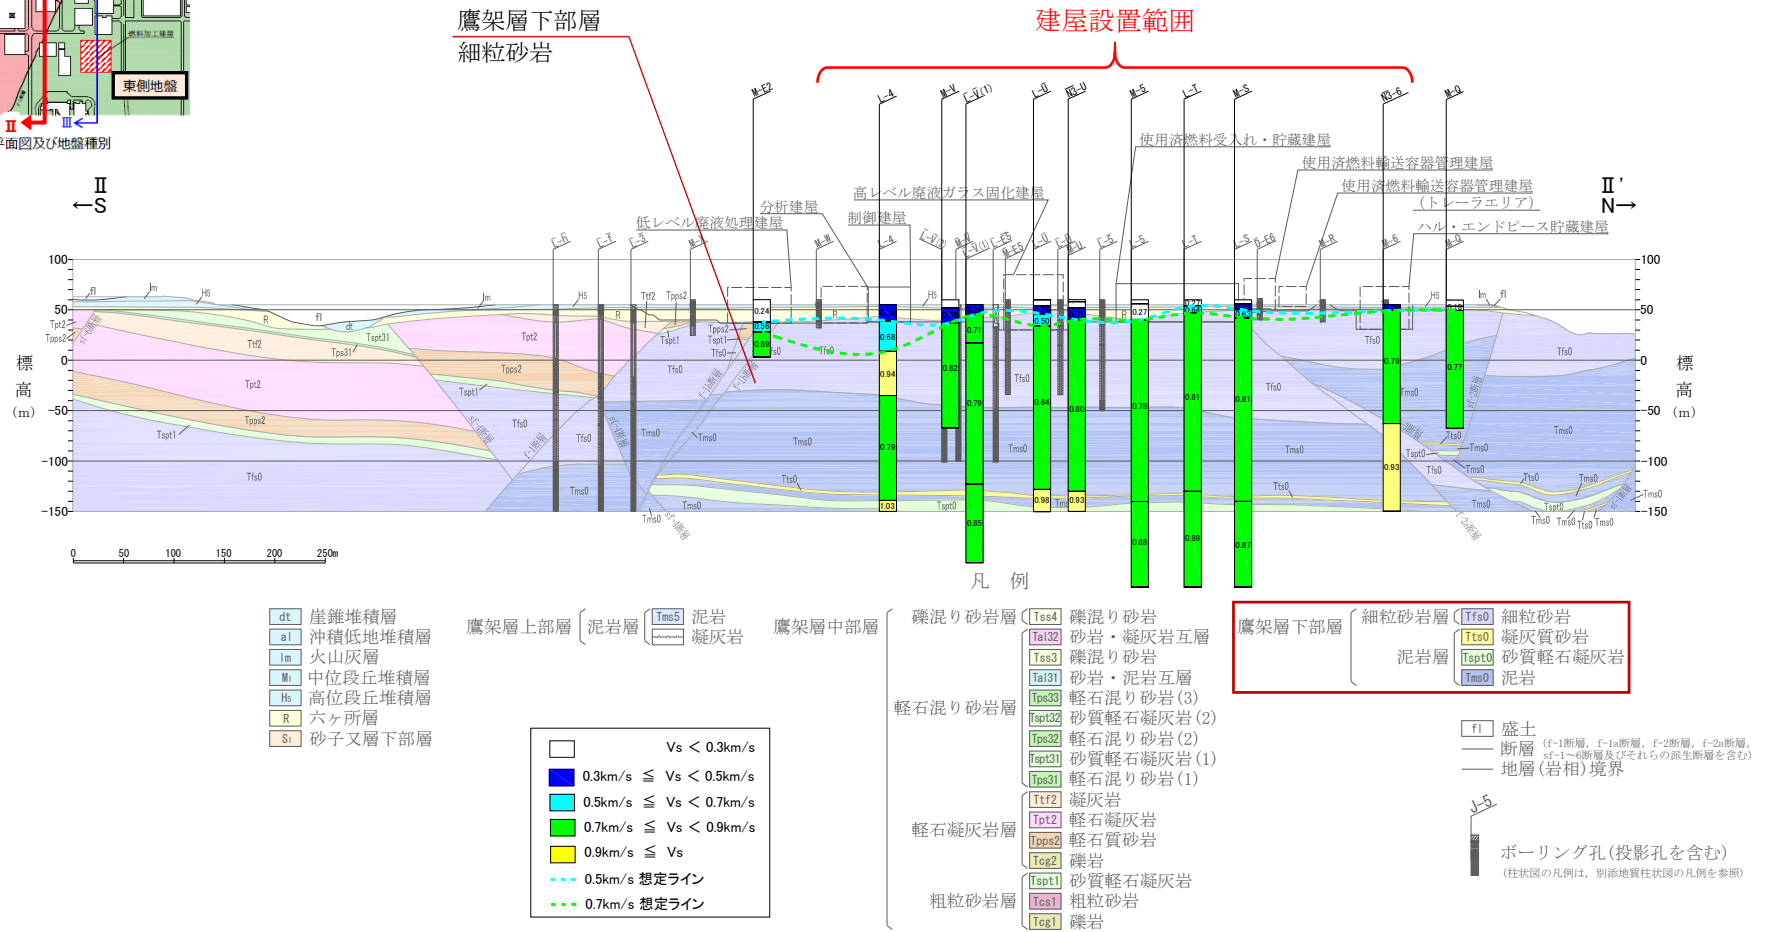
燃料加工建屋
東側地盤
Ⅱ
Ⅲ
面図及び地盤種別

鷹架層下部層
細粒砂岩

建屋設置範囲

Ⅱ
←S

Ⅱ'
N→

使用済燃料受入れ・貯蔵建屋
使用済燃料輸送容器管理建屋
使用済燃料輸送容器管理建屋
(トレーラエリア)
ハル・エンドピース貯蔵建屋
高レベル廃液ガラス固化建屋
分析建屋
制御建屋
低レベル廃液処理建屋

標
高
(m)

100
50
0
−50
−100
−150

0 50 100 150 200 250m

凡 例

| dt | 崖錐堆積層 |
|---|---|
| al | 沖積低地堆積層 |
| lm | 火山灰層 |
| M1 | 中位段丘堆積層 |
| H5 | 高位段丘堆積層 |
| R | 六ヶ所層 |
| S1 | 砂子又層下部層 |

鷹架層上部層 泥岩層 Tms5 泥岩 凝灰岩

鷹架層中部層
礫混り砂岩層 Tss4 礫混り砂岩
Tal32 砂岩・凝灰岩互層
Tss3 礫混り砂岩
Tal31 砂岩・泥岩互層
軽石混り砂岩層 Tps33 軽石混り砂岩(3)
Tspt32 砂質軽石凝灰岩(2)
Tps32 軽石混り砂岩(2)
Tspt31 砂質軽石凝灰岩(1)
Tps31 軽石混り砂岩(1)
軽石凝灰岩層 Ttf2 凝灰岩
Tpt2 軽石凝灰岩
Tpps2 軽石質砂岩
Tcg2 礫岩
粗粒砂岩層 Tspt1 砂質軽石凝灰岩
Tcs1 粗粒砂岩
Tcg1 礫岩

鷹架層下部層
細粒砂岩層 Tfs0 細粒砂岩
Tts0 凝灰質砂岩
泥岩層 Tspt0 砂質軽石凝灰岩
Tms0 泥岩

| | Vs < 0.3km/s |
|---|---|
| | 0.3km/s ≦ Vs < 0.5km/s |
| | 0.5km/s ≦ Vs < 0.7km/s |
| | 0.7km/s ≦ Vs < 0.9km/s |
| | 0.9km/s ≦ Vs |
| | 0.5km/s 想定ライン |
| | 0.7km/s 想定ライン |

fl 盛土
断層 (f−1断層, f−1a断層, f−2断層, f−2a断層, sf−1〜6断層及びそれらの派生断層を含む)
地層(岩相)境界
J−5
ボーリング孔(投影孔を含む)
(柱状図の凡例は, 別添地質柱状図の凡例を参照)